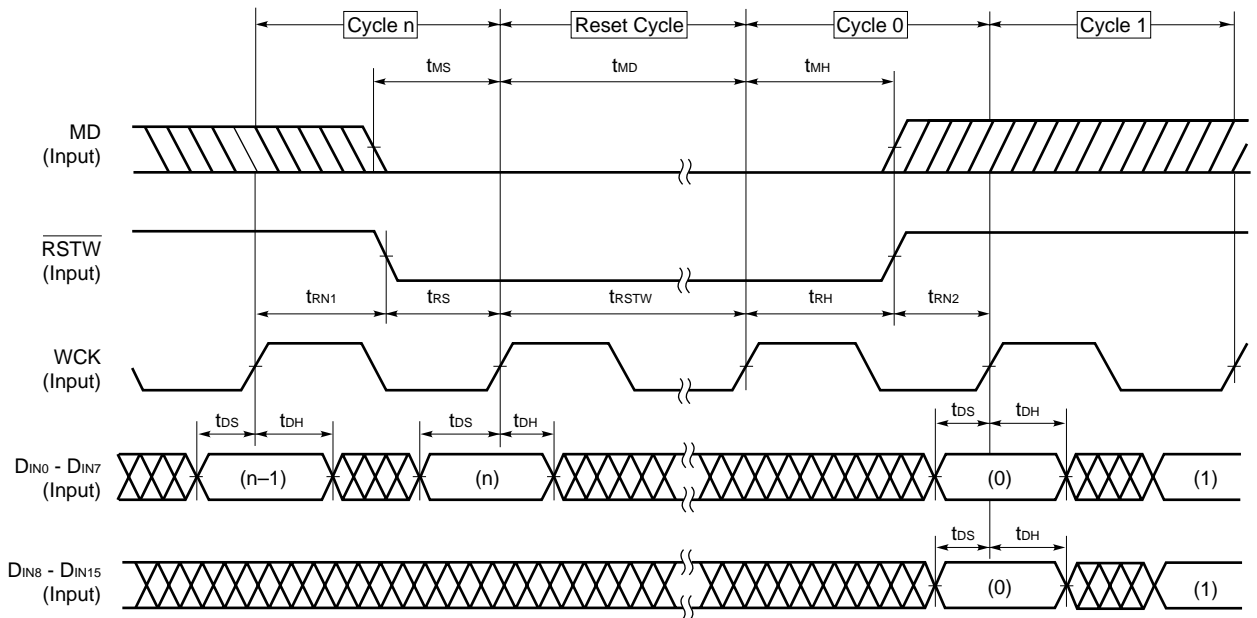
Cycle n
Reset Cycle
Cycle 0
Cycle 1
$t_{MS}$
$t_{MD}$
$t_{MH}$
MD
(Input)
$\overline{RSTW}$
(Input)
$t_{RN1}$
$t_{RS}$
$t_{RSTW}$
$t_{RH}$
$t_{RN2}$
WCK
(Input)
$t_{DS}$
$t_{DH}$
$t_{DS}$
$t_{DH}$
$t_{DS}$
$t_{DH}$
$D_{IN0}$ - $D_{IN7}$
(Input)
(n–1)
(n)
(0)
(1)
$t_{DS}$
$t_{DH}$
$D_{IN8}$ - $D_{IN15}$
(Input)
(0)
(1)